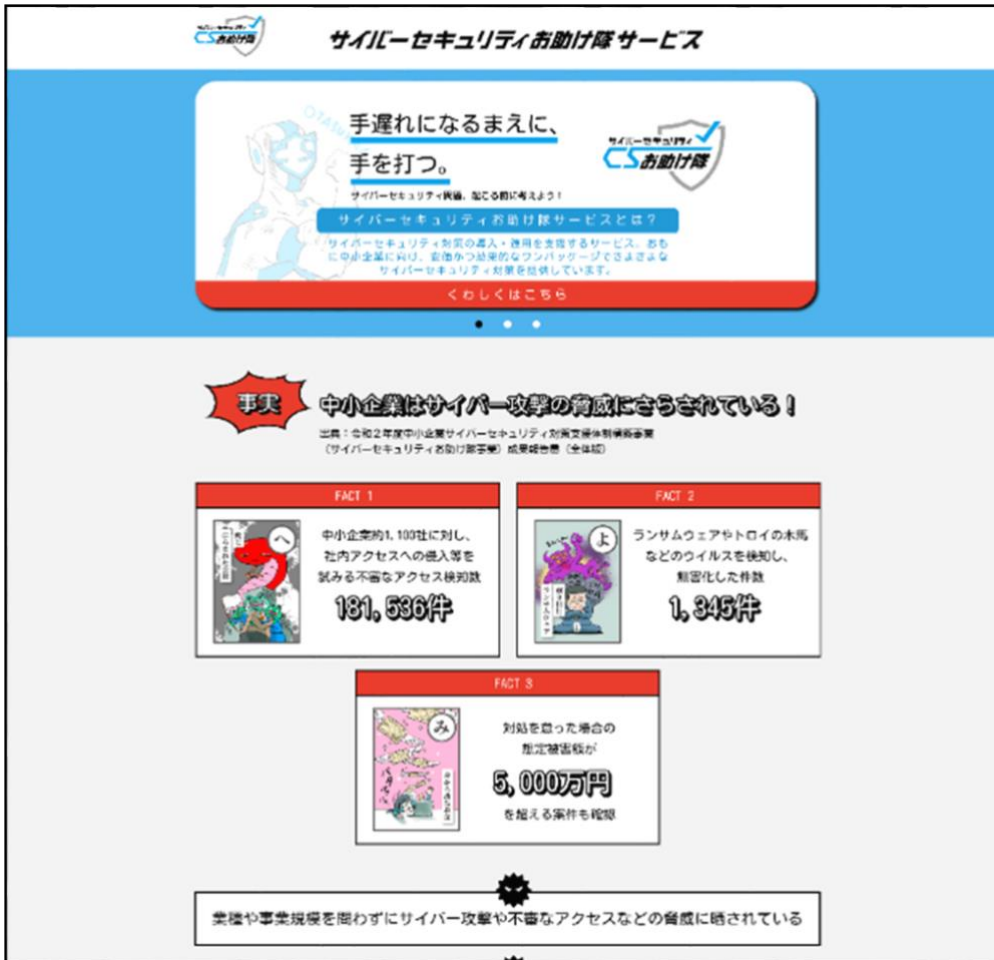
CSお助け隊

サイバーセキュリティお助け隊サービス

手遅れになるまえに、
手を打つ。

CSお助け隊

サイバーセキュリティ被害、起こる前に考えよう！

サイバーセキュリティお助け隊サービスとは？

サイバーセキュリティ対策の導入・運用を支援するサービス。おもに中小企業に向け、安価かつ効果的なワンパッケージでさまざまなサイバーセキュリティ対策を提供しています。

くわしくはこちら

事実

中小企業はサイバー攻撃の脅威にさらされている！

出典：令和2年度中小企業サイバーセキュリティ対策支援体制構築事業（サイバーセキュリティお助け隊事業）成果報告書（全体版）

FACT 1

へ

中小企業約1,100社に対し、社内アクセスへの侵入等を試みる不審なアクセス検知数

181,536件

FACT 2

よ

ランサムウェアやトロイの木馬などのウイルスを検知し、無害化した件数

1,345件

FACT 3

み

対処を怠った場合の想定被害額が

5,000万円

を超える案件も複数

業種や事業規模を問わずにサイバー攻撃や不審なアクセスなどの脅威に晒されている